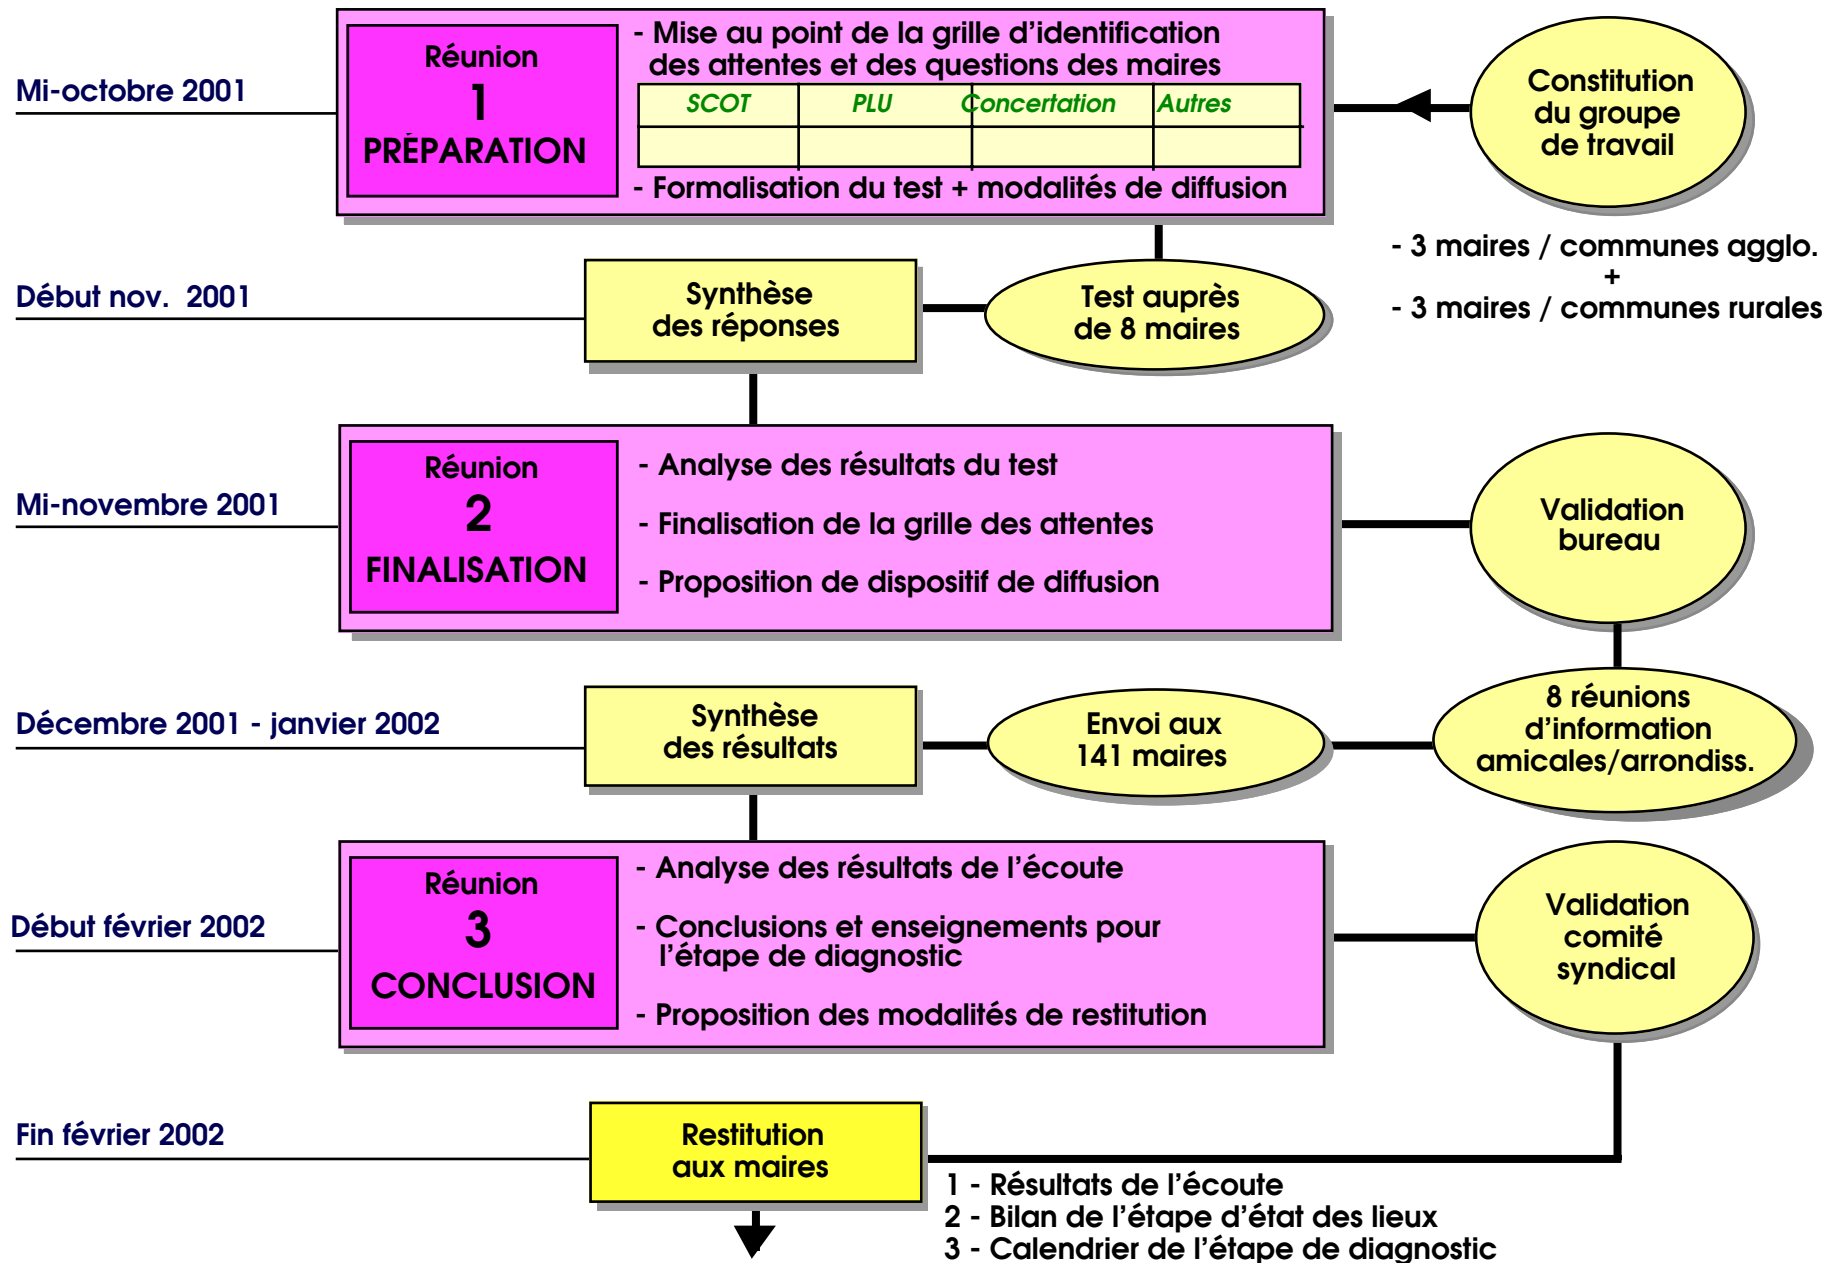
Mi-octobre 2001

Réunion
1
PRÉPARATION

- Mise au point de la grille d'identification des attentes et des questions des maires

| SCOT | PLU | Concertation | Autres |
|---|---|---|---|
| | | | |

- Formalisation du test + modalités de diffusion

Constitution du groupe de travail

- 3 maires / communes agglo.
+
- 3 maires / communes rurales

Début nov. 2001

Synthèse des réponses

Test auprès de 8 maires

Mi-novembre 2001

Réunion
2
FINALISATION

- Analyse des résultats du test

- Finalisation de la grille des attentes

- Proposition de dispositif de diffusion

Validation bureau

Décembre 2001 - janvier 2002

Synthèse des résultats

Envoi aux 141 maires

8 réunions d'information amicales/arrondiss.

Début février 2002

Réunion
3
CONCLUSION

- Analyse des résultats de l'écoute

- Conclusions et enseignements pour l'étape de diagnostic

- Proposition des modalités de restitution

Validation comité syndical

Fin février 2002

Restitution aux maires

1 - Résultats de l'écoute
2 - Bilan de l'étape d'état des lieux
3 - Calendrier de l'étape de diagnostic